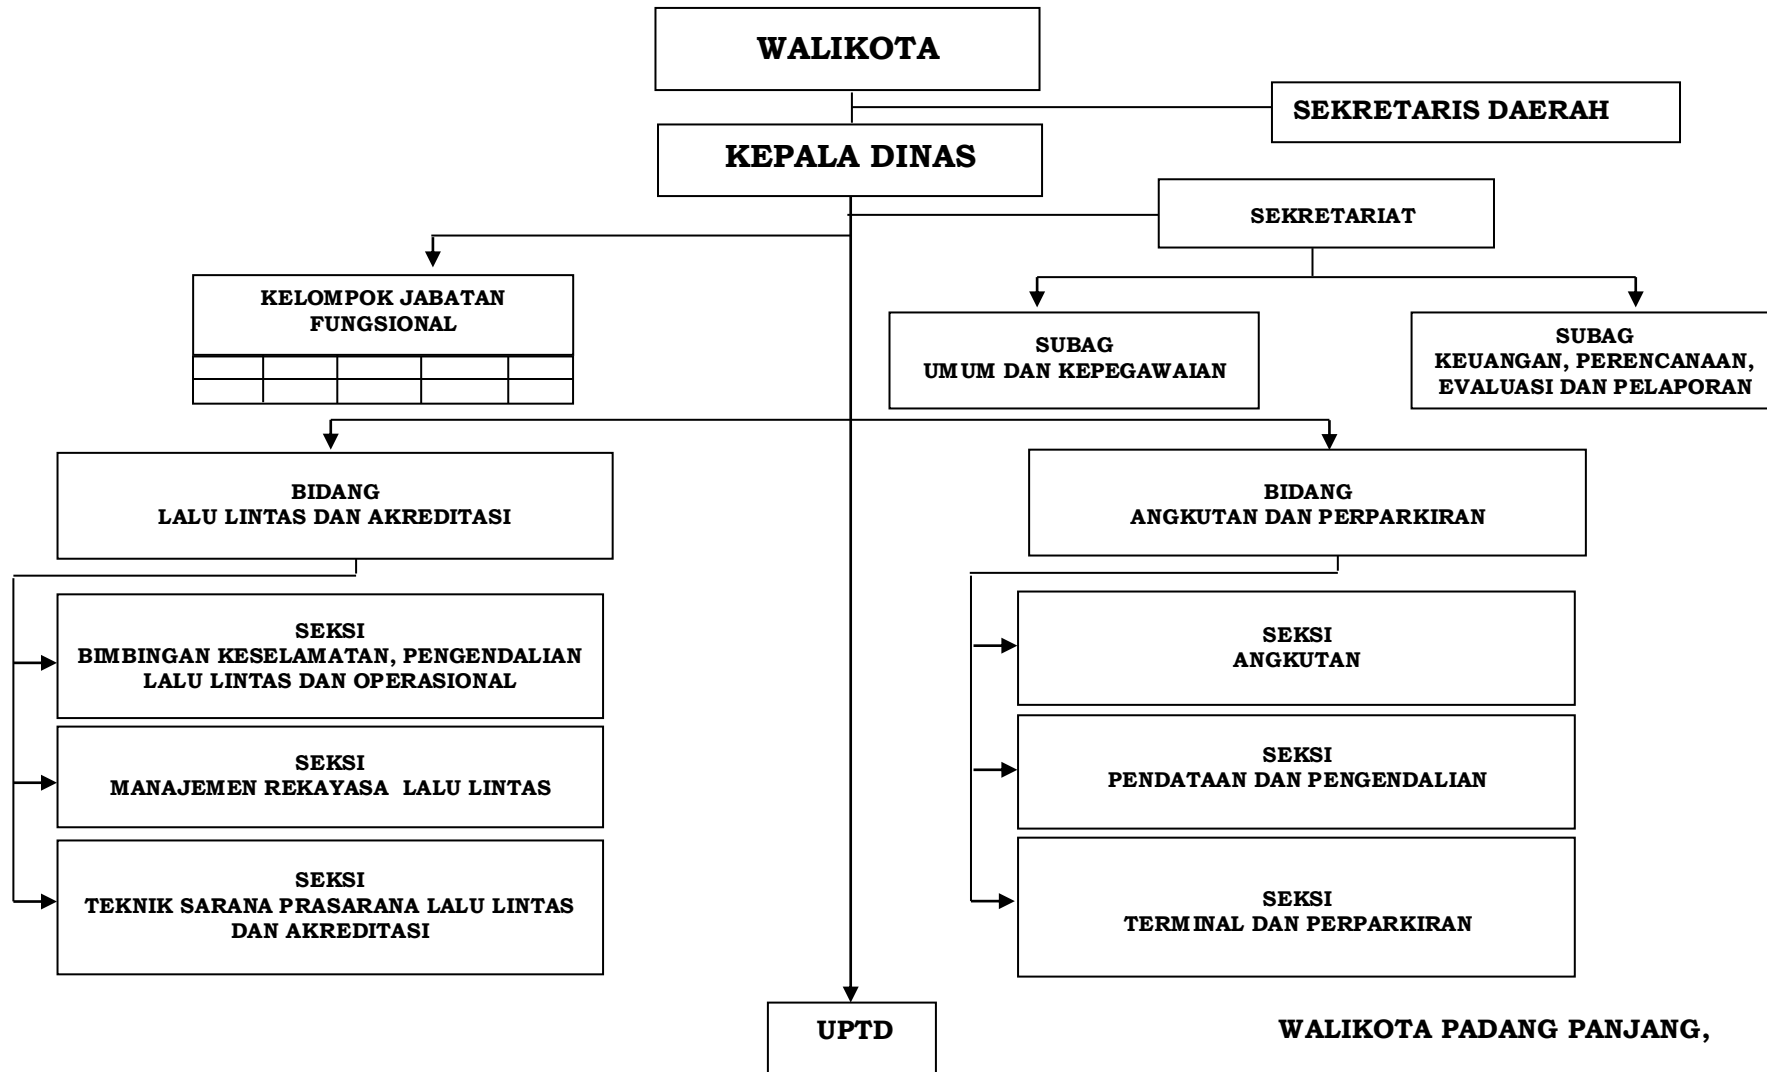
WALIKOTA

SEKRETARIS DAERAH

KEPALA DINAS

SEKRETARIAT

KELOMPOK JABATAN FUNGSIONAL

SUBAG UMUM DAN KEPEGAWAIAN

SUBAG KEUANGAN, PERENCANAAN, EVALUASI DAN PELAPORAN

BIDANG LALU LINTAS DAN AKREDITASI

BIDANG ANGKUTAN DAN PERPARKIRAN

SEKSI BIMBINGAN KESELAMATAN, PENGENDALIAN LALU LINTAS DAN OPERASIONAL

SEKSI MANAJEMEN REKAYASA LALU LINTAS

SEKSI TEKNIK SARANA PRASARANA LALU LINTAS DAN AKREDITASI

SEKSI ANGKUTAN

SEKSI PENDATAAN DAN PENGENDALIAN

SEKSI TERMINAL DAN PERPARKIRAN

UPTD

WALIKOTA PADANG PANJANG,